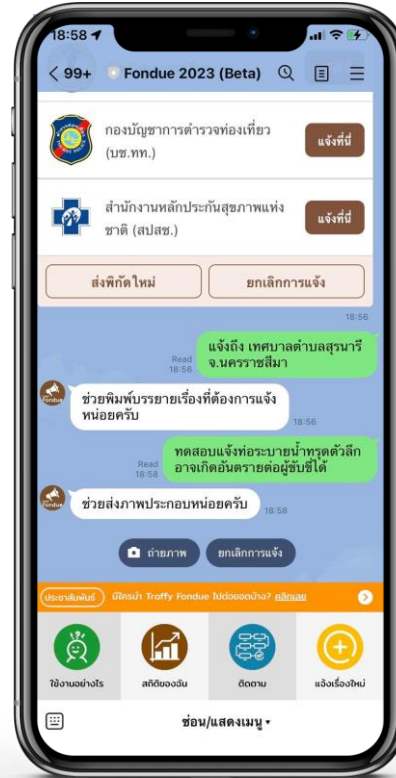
18:58

< 99+ Fondue 2023 (Beta)

กองบัญชาการตำรวจท่องเที่ยว (บช.ทท.)
แจ้งที่นี่

สำนักงานหลักประกันสุขภาพแห่งชาติ (สปสช.)
แจ้งที่นี่

ส่งพิกัดใหม่
ยกเลิกการแจ้ง

18:56

Read 18:56
แจ้งถึง เทศบาลตำบลสุรนารี จ.นครราชสีมา

Fondue
ช่วยพิมพ์บรรยายเรื่องที่ต้องการแจ้งหน่อยครับ
18:56

Read 18:58
ทดสอบแจ้งท่อระบายน้ำทรุดตัวลึก อาจเกิดอันตรายต่อผู้ขับขี่ได้

Fondue
ช่วยส่งภาพประกอบหน่อยครับ
18:58

ถ่ายภาพ
ยกเลิกการแจ้ง

ประชาสัมพันธ์
มีใครนำ Traffy Fondue ไปต่อยอดบ้าง? คลิกเลย

ใช้งานอย่างไร
สถิติของฉัน
ติดตาม
แจ้งเรื่องใหม่

ซ่อน/แสดงเมนู ▾